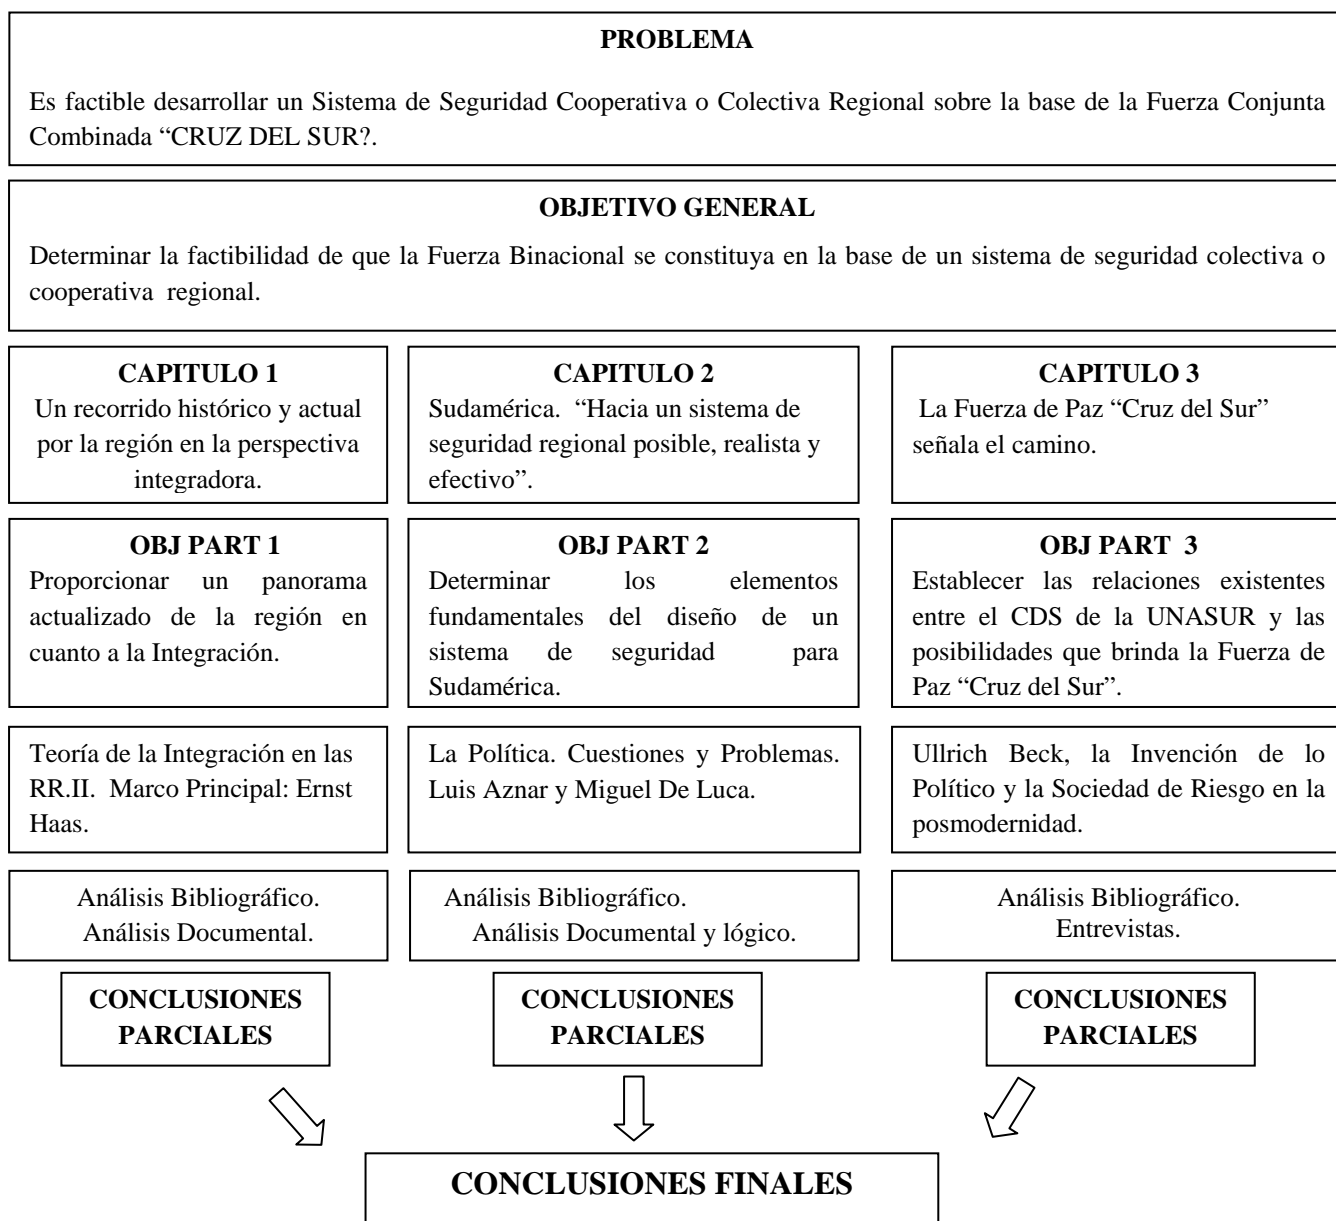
**PROBLEMA**

Es factible desarrollar un Sistema de Seguridad Cooperativa o Colectiva Regional sobre la base de la Fuerza Conjunta Combinada "CRUZ DEL SUR?.

**OBJETIVO GENERAL**

Determinar la factibilidad de que la Fuerza Binacional se constituya en la base de un sistema de seguridad colectiva o cooperativa regional.

**CAPITULO 1**
Un recorrido histórico y actual por la región en la perspectiva integradora.

**OBJ PART 1**
Proporcionar un panorama actualizado de la región en cuanto a la Integración.

Teoría de la Integración en las RR.II. Marco Principal: Ernst Haas.

Análisis Bibliográfico.
Análisis Documental.

**CONCLUSIONES PARCIALES**

**CAPITULO 2**
Sudamérica. "Hacia un sistema de seguridad regional posible, realista y efectivo".

**OBJ PART 2**
Determinar los elementos fundamentales del diseño de un sistema de seguridad para Sudamérica.

La Política. Cuestiones y Problemas. Luis Aznar y Miguel De Luca.

Análisis Bibliográfico.
Análisis Documental y lógico.

**CONCLUSIONES PARCIALES**

**CAPITULO 3**
La Fuerza de Paz "Cruz del Sur" señala el camino.

**OBJ PART 3**
Establecer las relaciones existentes entre el CDS de la UNASUR y las posibilidades que brinda la Fuerza de Paz "Cruz del Sur".

Ullrich Beck, la Invención de lo Político y la Sociedad de Riesgo en la posmodernidad.

Análisis Bibliográfico.
Entrevistas.

**CONCLUSIONES PARCIALES**

**CONCLUSIONES FINALES**